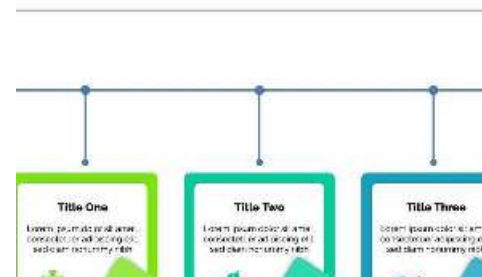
Title One

Lorem ipsum dolor sit amet, consectetuer adipiscing elit, sed diam nonummy nibh

Title Two

Lorem ipsum dolor sit amet, consectetuer adipiscing elit, sed diam nonummy nibh

Title Three

Lorem ipsum dolor sit amet, consectetuer adipiscing elit, sed diam nonummy nibh